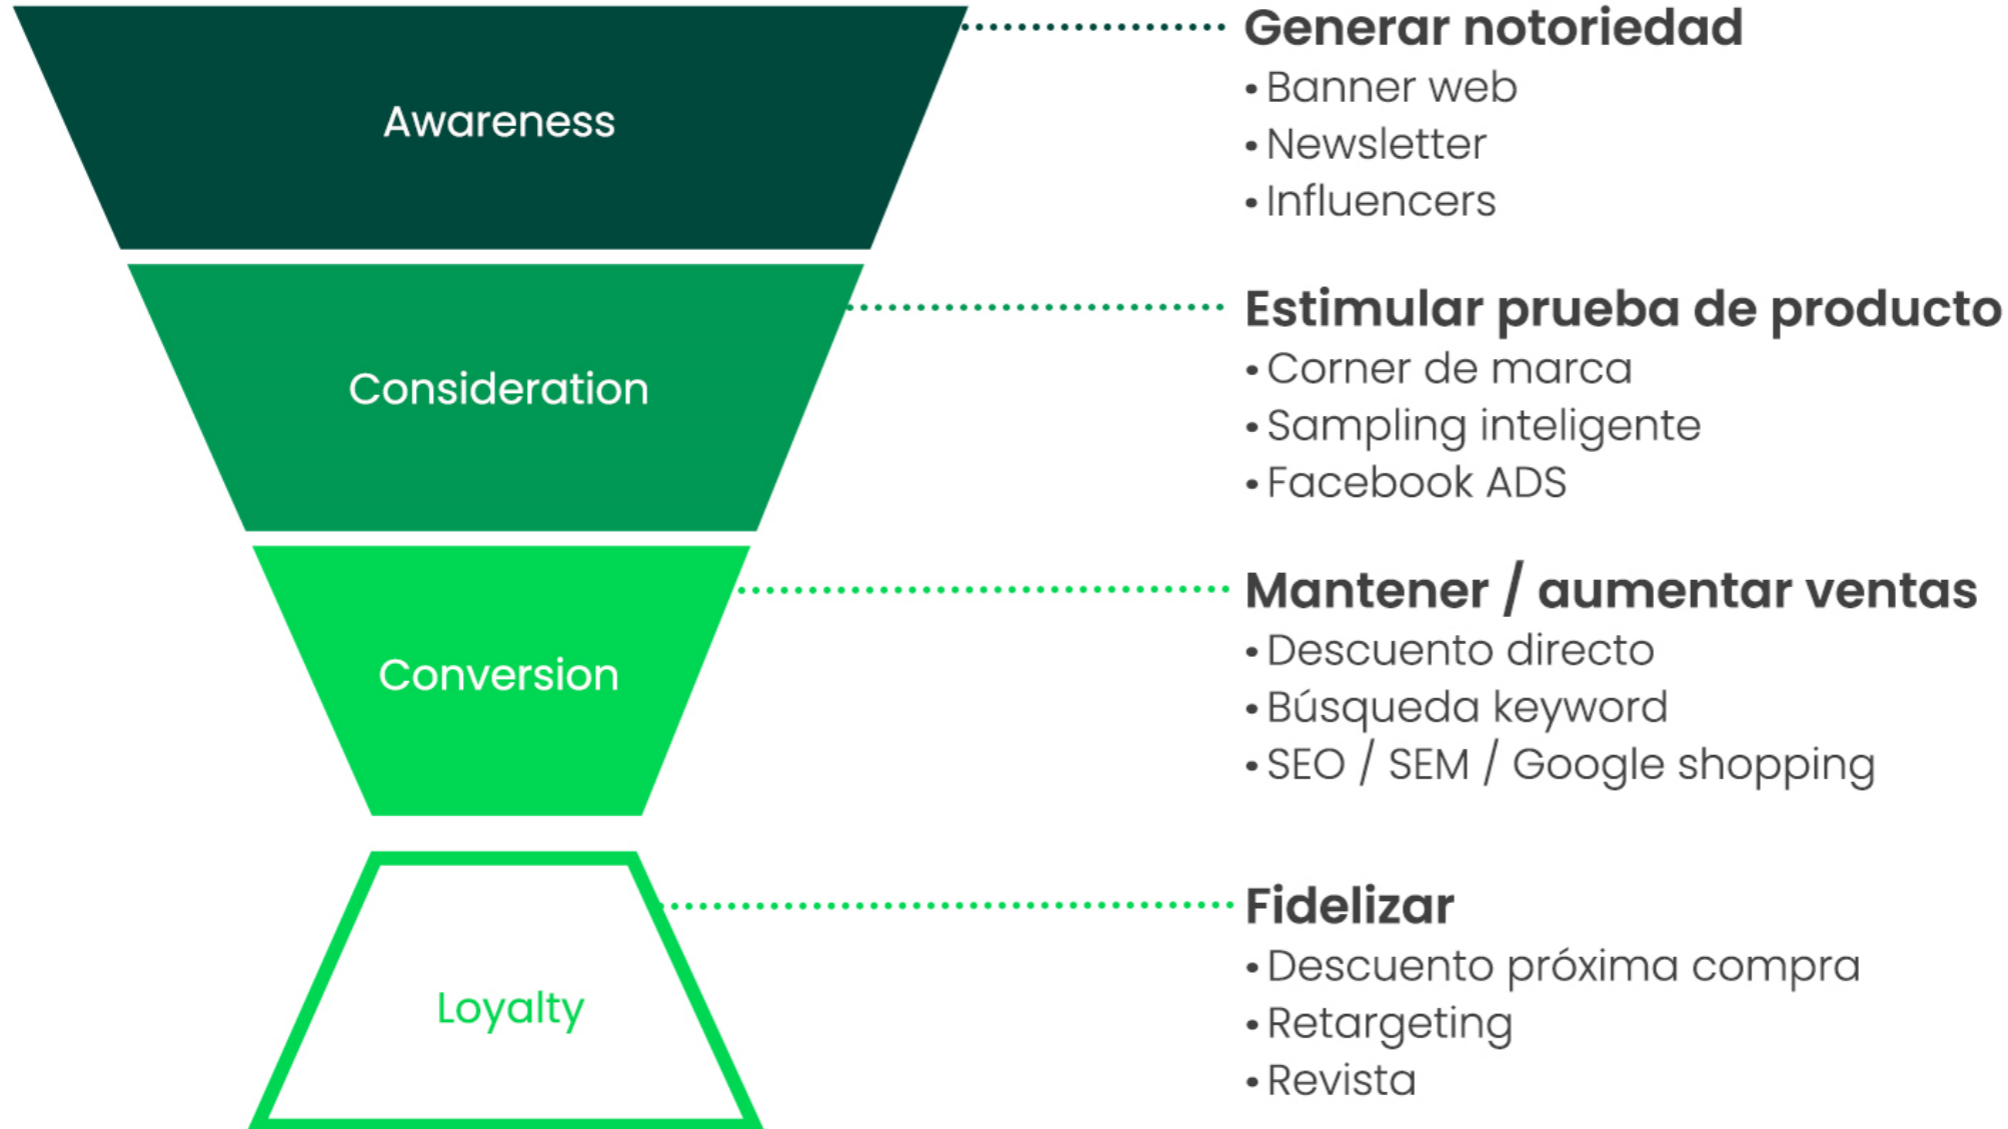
Awareness

Generar notoriedad
• Banner web
• Newsletter
• Influencers

Consideration

Estimular prueba de producto
• Corner de marca
• Sampling inteligente
• Facebook ADS

Conversion

Mantener / aumentar ventas
• Descuento directo
• Búsqueda keyword
• SEO / SEM / Google shopping

Loyalty

Fidelizar
• Descuento próxima compra
• Retargeting
• Revista